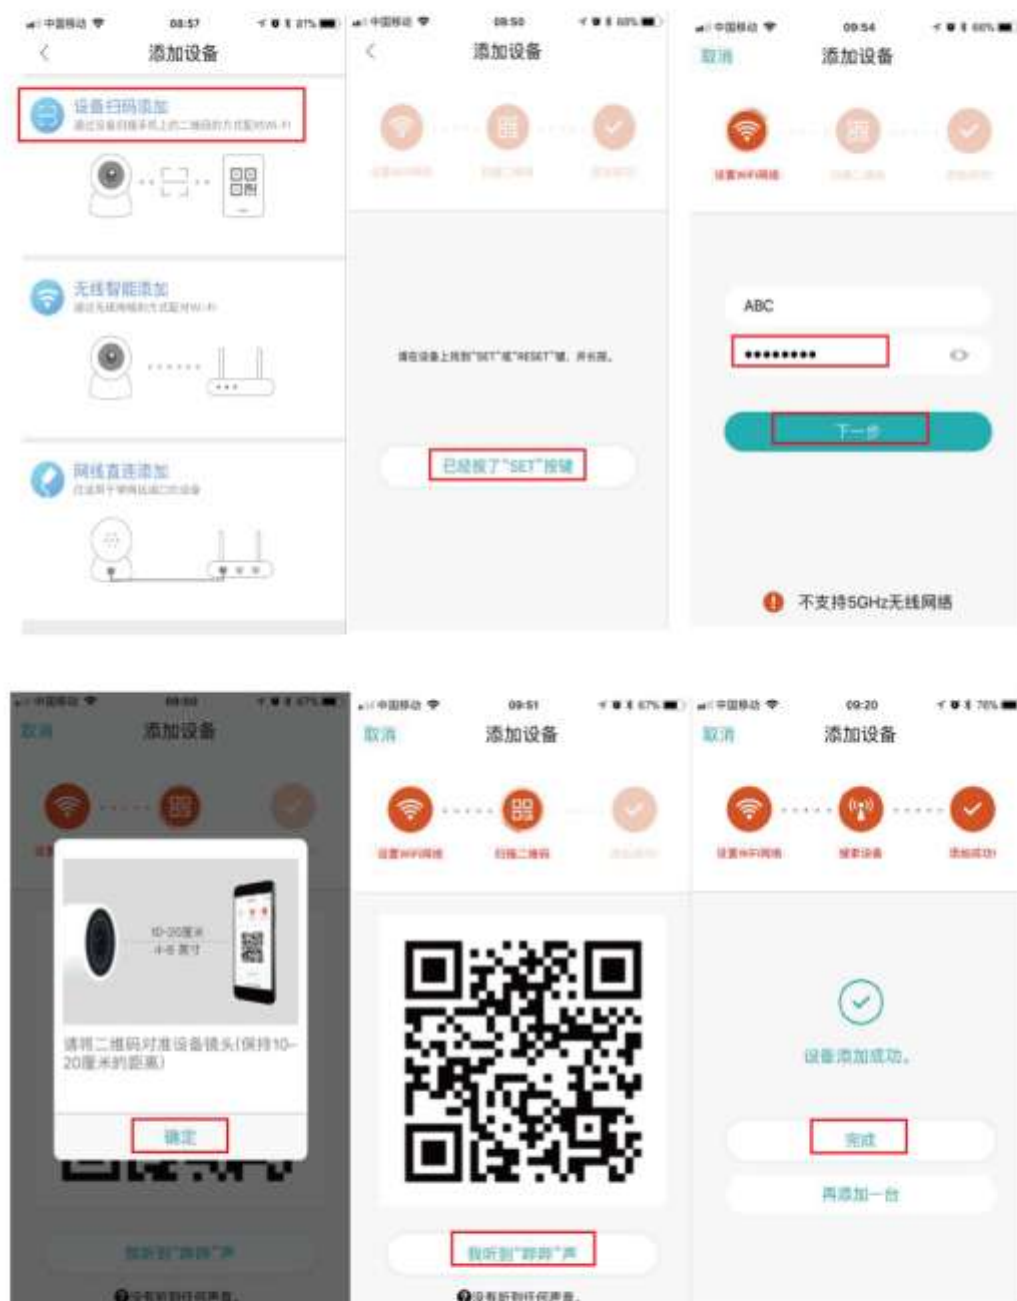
中国移动 08:57 81%

添加设备

设备扫码添加
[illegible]

无线智能添加
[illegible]

网线直连添加
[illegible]

中国移动 09:50 68%

添加设备

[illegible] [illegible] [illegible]

请在设备上找到"SET"或"RESET"键，并长按。

已经按了"SET"按键

中国移动 09:54 66%

取消 添加设备

设置WiFi网络 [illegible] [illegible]

ABC

•••••••••

下一步

不支持5GHz无线网络

中国移动 09:53 67%

取消 添加设备

10-20厘米 4-8 英寸

请将二维码对准设备镜头(保持10-20厘米的距离)

确定

我听到"嘟嘟"声

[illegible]

中国移动 09:51 67%

取消 添加设备

设置WiFi网络 扫描二维码 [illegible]

我听到"嘟嘟"声

没有听到任何声音。

中国移动 09:20 76%

取消 添加设备

设置WiFi网络 搜索设备 添加成功

设备添加成功。

完成

再添加一台